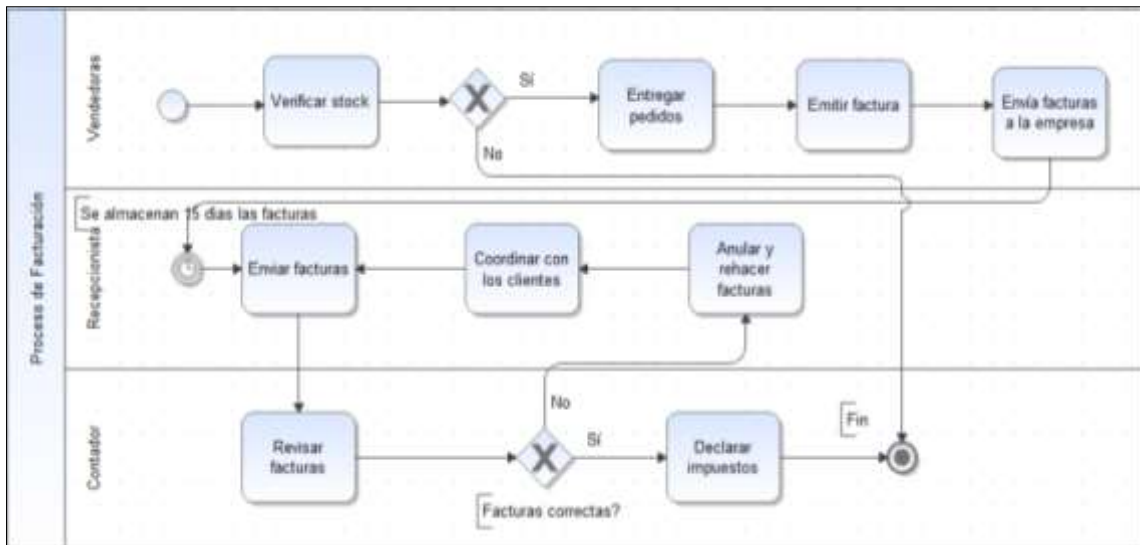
Proceso de Facturación

Vendedoras

Verificar stock

Sí

Entregar pedidos

Emitir factura

Envía facturas a la empresa

No

Recepcionista

Se almacenan 15 días las facturas

Enviar facturas

Coordinar con los clientes

Anular y rehacer facturas

Contador

No

Revisar facturas

Sí

Declarar impuestos

Fin

Facturas correctas?